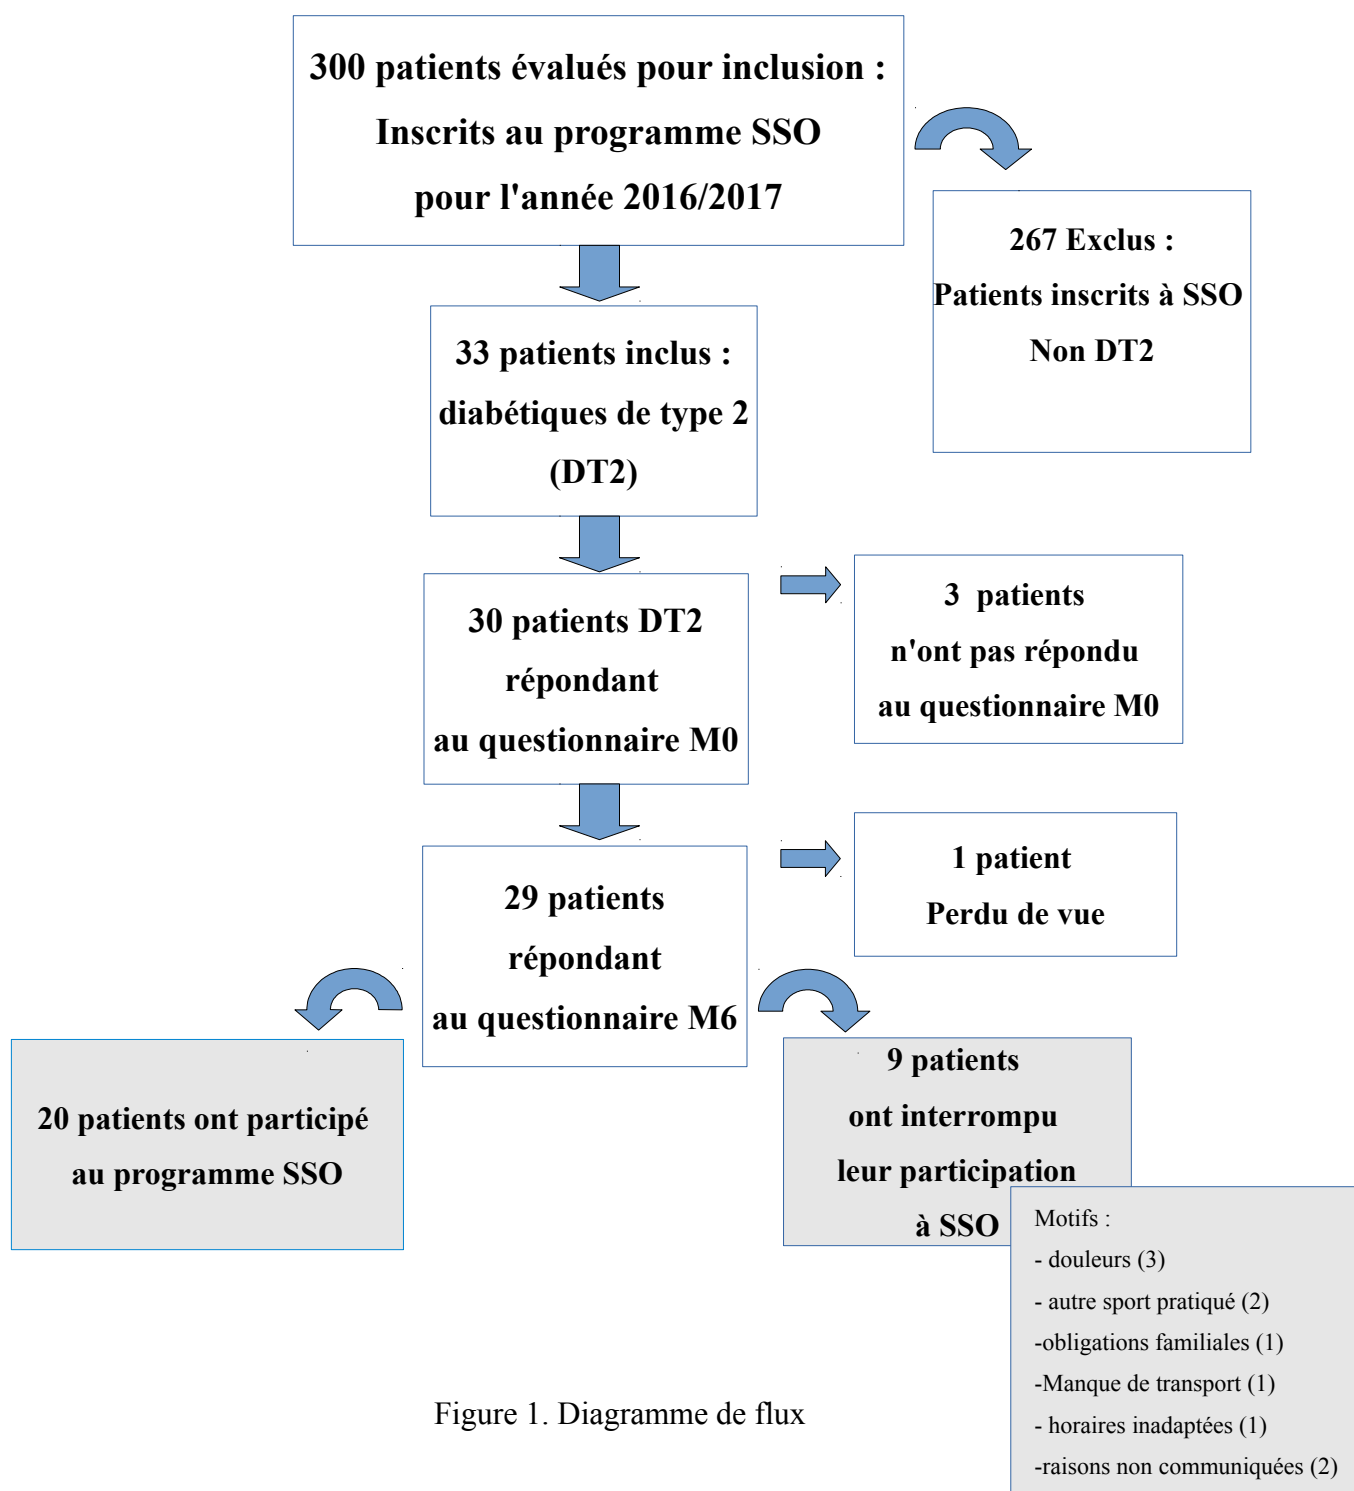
300 patients évalués pour inclusion :
Inscrits au programme SSO
pour l'année 2016/2017

267 Exclus :
Patients inscrits à SSO
Non DT2

33 patients inclus :
diabétiques de type 2
(DT2)

30 patients DT2
répondant
au questionnaire M0

3 patients
n'ont pas répondu
au questionnaire M0

29 patients
répondant
au questionnaire M6

1 patient
Perdu de vue

20 patients ont participé
au programme SSO

9 patients
ont interrompu
leur participation
à SSO

Motifs :
- douleurs (3)
- autre sport pratiqué (2)
-obligations familiales (1)
-Manque de transport (1)
- horaires inadaptées (1)
-raisons non communiquées (2)

Figure 1. Diagramme de flux